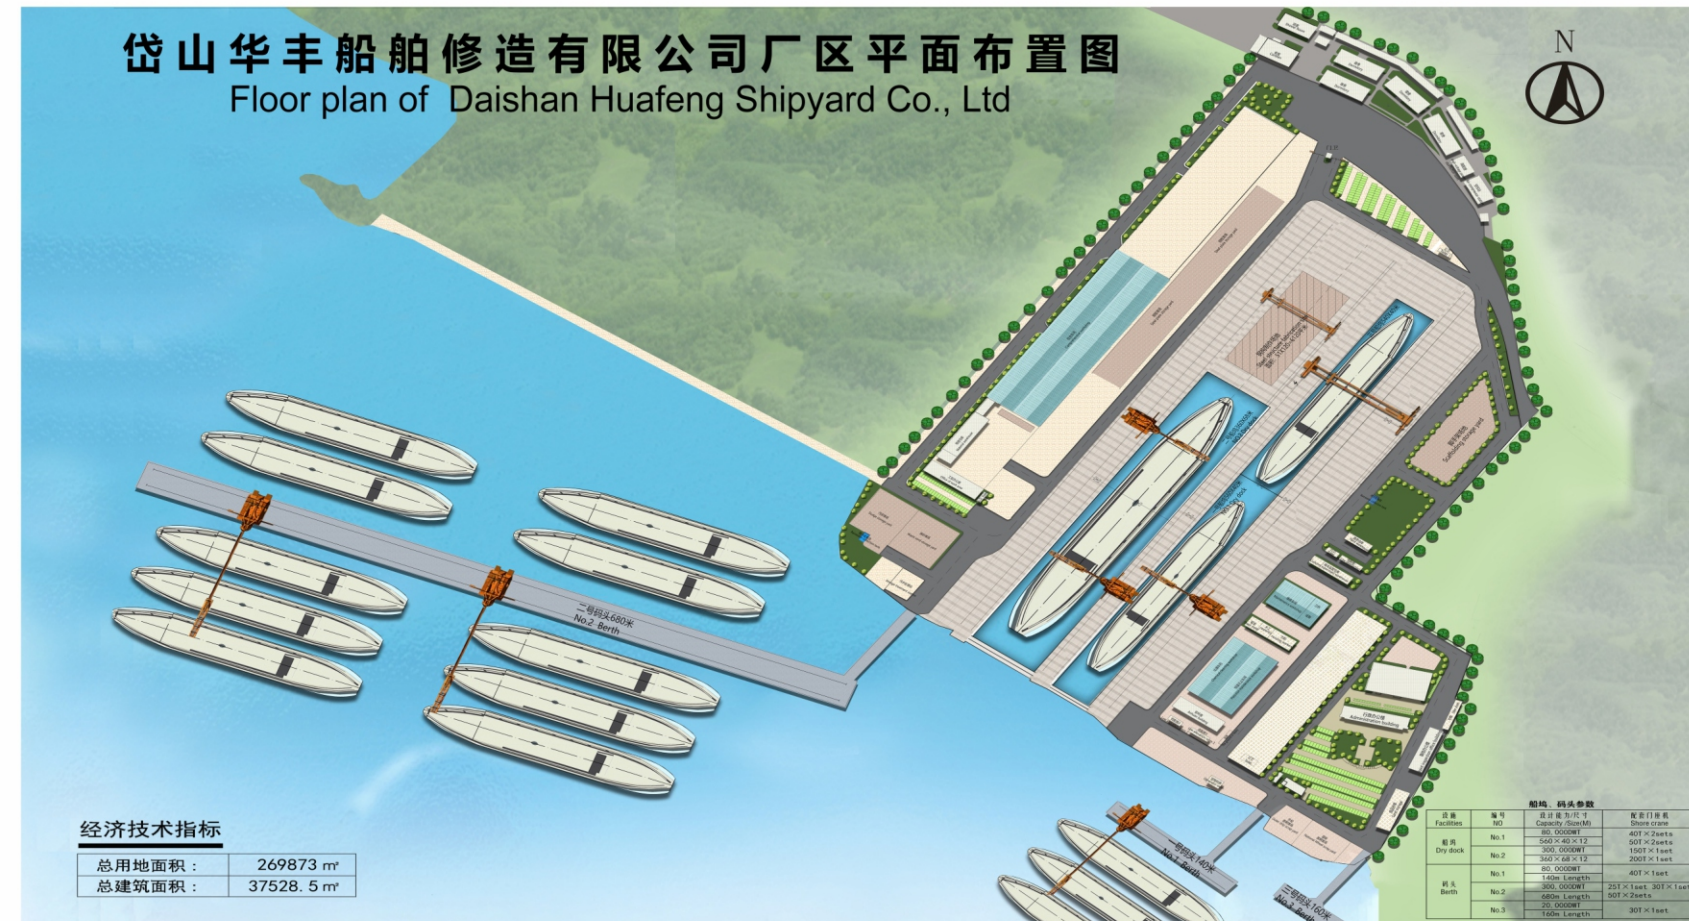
岱山华丰船舶修造有限公司厂区平面布置图
Floor plan of Daishan Huafeng Shipyard Co., Ltd

N

二号码头680米
No.2 Berth

一号码头140米
No.1 Berth

三号码头160米

行政办公楼
Administration building

经济技术指标

| 总用地面积： | 269873 ㎡ |
|---|---|
| 总建筑面积： | 37528. 5 ㎡ |

船坞、码头参数

| 设施 Facilities | 编号 NO | 设计能力/尺寸 Capacity /Size(M) | 配套门座机 Shore crane |
|---|---|---|---|
| 船坞 Dry dock | No.1 | 80, 000DWT 560×40×12 300, 000DWT | 40T×2sets 50T×2sets 150T×1set |
| | No.2 | 360×68×12 | 200T×1set |
| 码头 Berth | No.1 | 80, 000DWT 140m Length | 40T×1set |
| | No.2 | 300, 000DWT 680m Length | 25T×1set, 30T×1set 50T×2sets |
| | No.3 | 20, 000DWT 160m Length | 30T×1set |